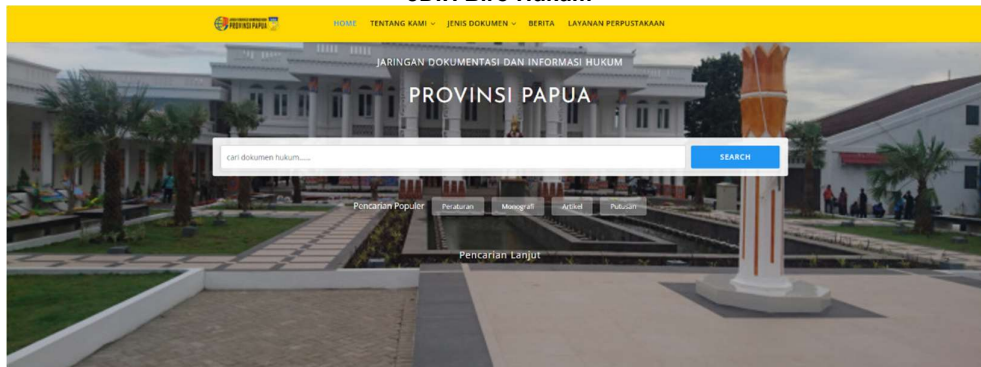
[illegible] Biro Hukum

PROVINSI PAPUA

HOME TENTANG KAMI JENIS DOKUMEN BERITA LAYANAN PERPUSTAKAAN

JARINGAN DOKUMENTASI DAN INFORMASI HUKUM

PROVINSI PAPUA

cari dokumen hukum......

SEARCH

Pencarian Populer Peraturan Monografi Artikel Putusan

Pencarian Lanjut